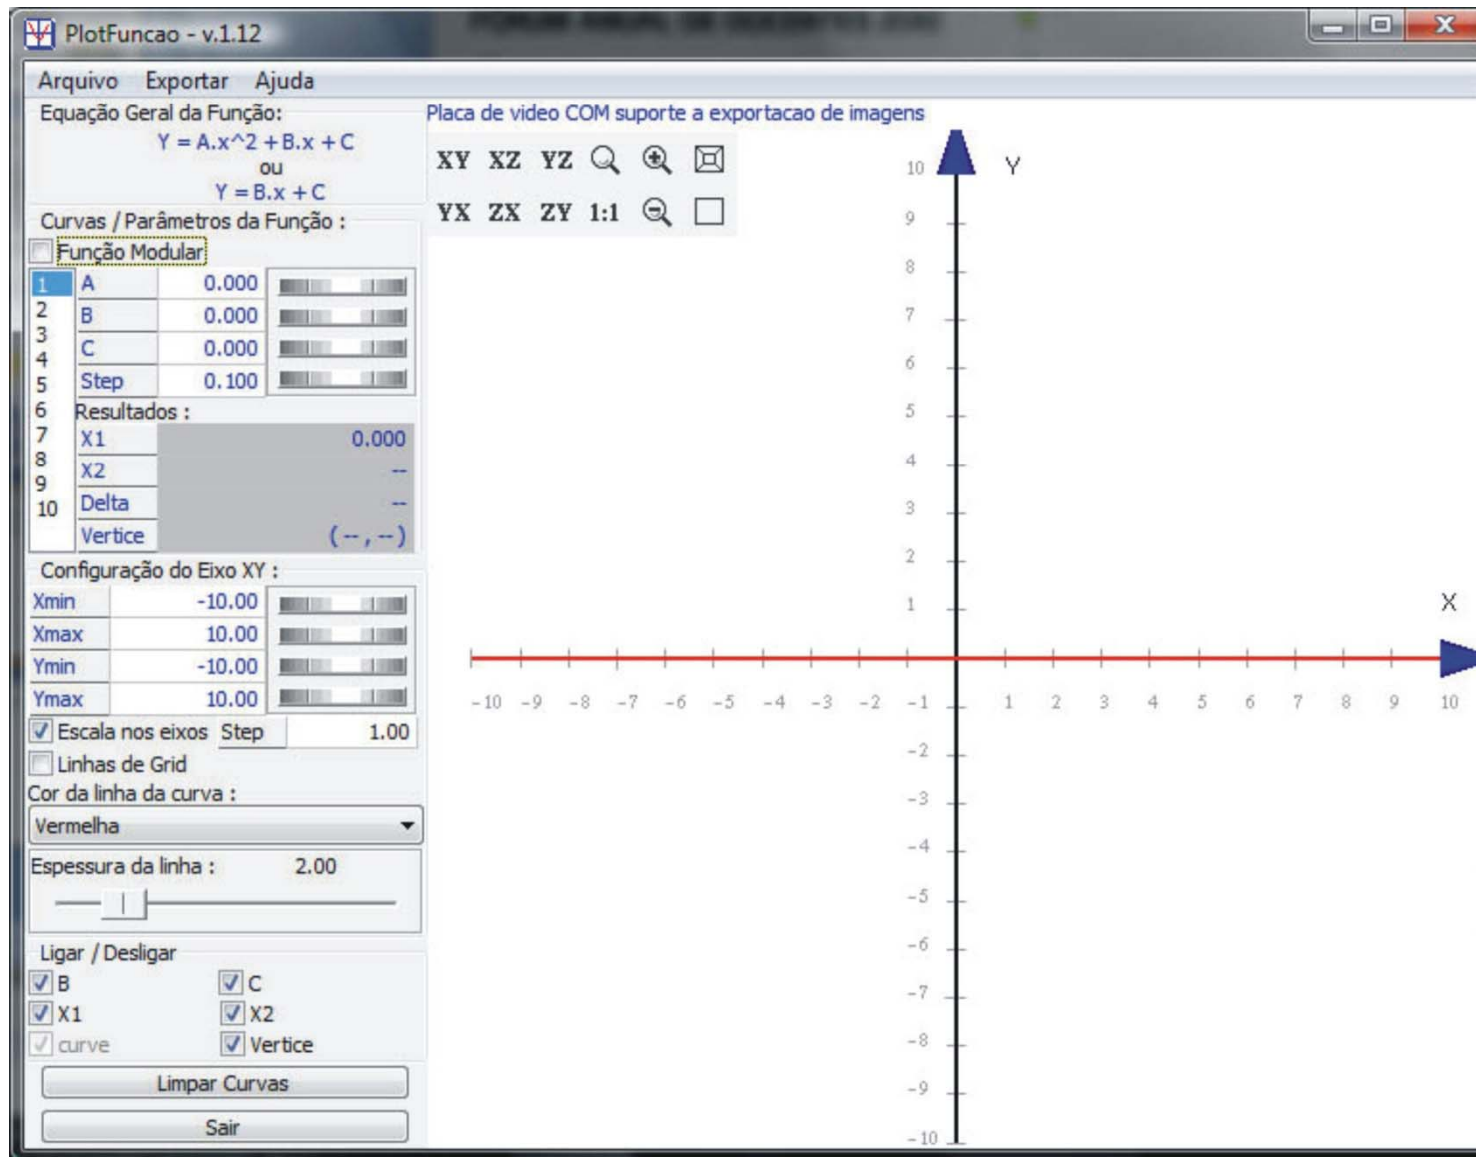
PlotFuncao - v.1.12

Arquivo Exportar Ajuda

Equação Geral da Função:
Y = A.x^2 + B.x + C
ou
Y = B.x + C

Curvas / Parâmetros da Função :
Função Modular

| | | |
|---|---|---|
| 1 | A | 0.000 |
| 2 | B | 0.000 |
| 3 | C | 0.000 |
| 4 | Step | 0.100 |
| 5 | | |
| 6 | Resultados : | |
| 7 | X1 | 0.000 |
| 8 | X2 | -- |
| 9 | Delta | -- |
| 10 | Vertice | (--, --) |

Configuração do Eixo XY :

| | |
|---|---|
| Xmin | -10.00 |
| Xmax | 10.00 |
| Ymin | -10.00 |
| Ymax | 10.00 |

Escala nos eixos Step 1.00
Linhas de Grid
Cor da linha da curva :
Vermelha
Espessura da linha : 2.00

Ligar / Desligar
B C
X1 X2
curve Vertice

Limpar Curvas
Sair

Placa de video COM suporte a exportacao de imagens

XY XZ YZ
YX ZX ZY 1:1

Y
10
9
8
7
6
5
4
3
2
1
-2
-3
-4
-5
-6
-7
-8
-9
-10

X
-10 -9 -8 -7 -6 -5 -4 -3 -2 -1 1 2 3 4 5 6 7 8 9 10